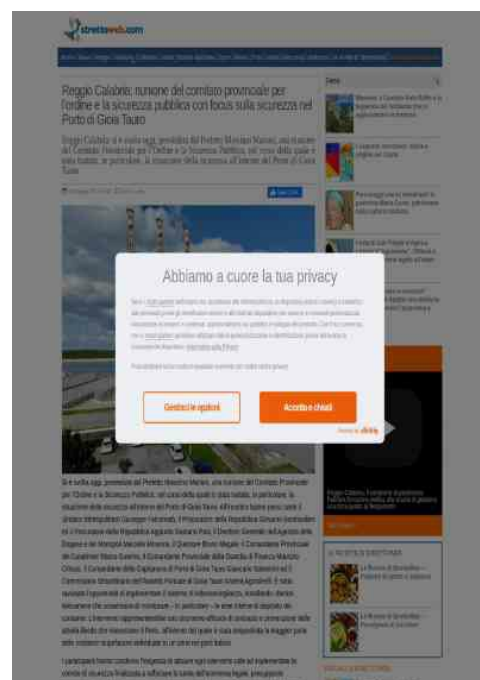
strettoweb.com

Reggio Calabria: riunione del comitato provinciale per l'ordine e la sicurezza pubblica con focus sulla sicurezza nel Porto di Gioia Tauro

Abbiamo a cuore la tua privacy

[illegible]

Gestisci le opzioni

Accetta e chiudi

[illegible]